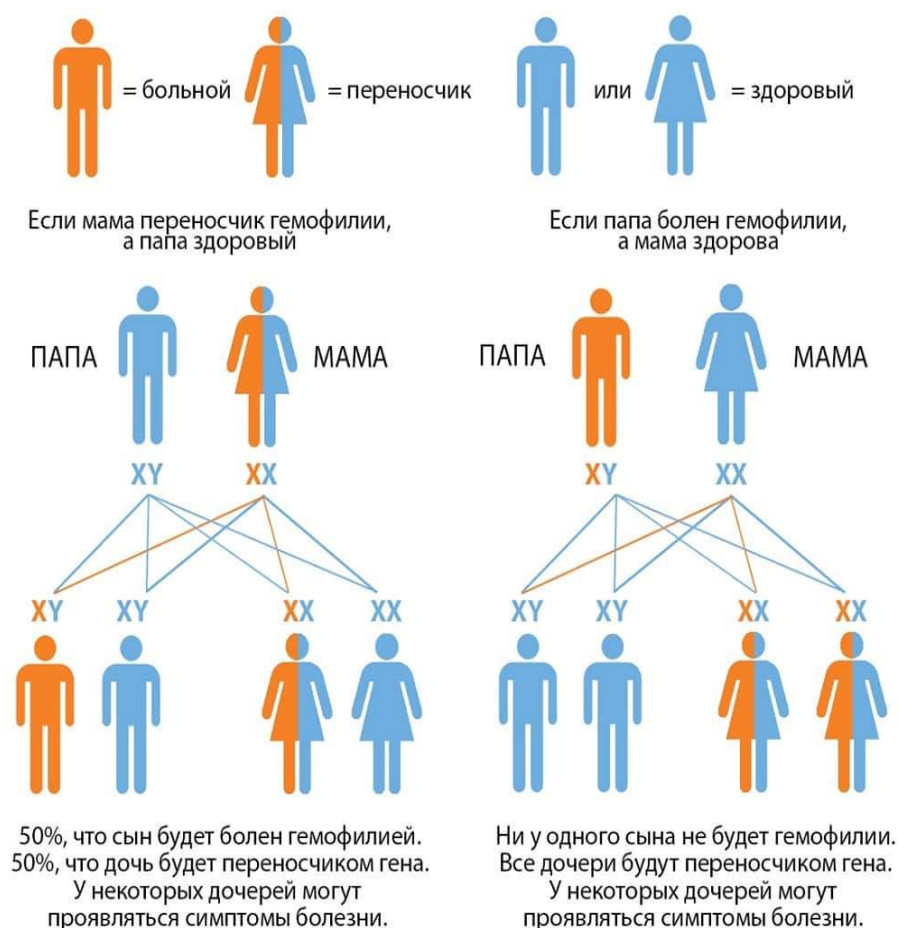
= больной = переносчик или = здоровый

Если мама переносчик гемофилии, а папа здоровый

Если папа болен гемофилии, а мама здорова

ПАПА МАМА

XY XX

XY XY XX XX

50%, что сын будет болен гемофилией. 50%, что дочь будет переносчиком гена. У некоторых дочерей могут проявляться симптомы болезни.

ПАПА МАМА

XY XX

XY XY XX XX

Ни у одного сына не будет гемофилии. Все дочери будут переносчиком гена. У некоторых дочерей могут проявляться симптомы болезни.